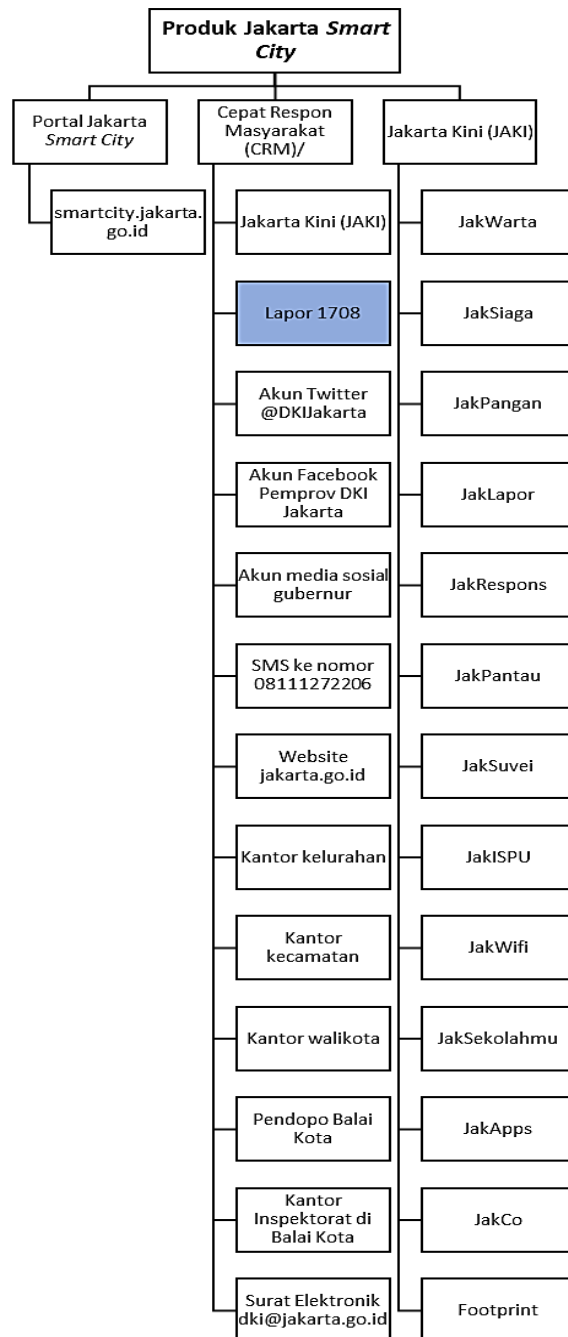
Produk Jakarta *Smart City*

Portal Jakarta *Smart City*

smartcity.jakarta.go.id

Cepat Respon Masyarakat (CRM)/

Jakarta Kini (JAKI)

Lapor 1708

Akun Twitter @DKIJakarta

Akun Facebook Pemprov DKI Jakarta

Akun media sosial gubernur

SMS ke nomor 08111272206

Website jakarta.go.id

Kantor kelurahan

Kantor kecamatan

Kantor walikota

Pendopo Balai Kota

Kantor Inspektorat di Balai Kota

Surat Elektronik dki@jakarta.go.id

Jakarta Kini (JAKI)

JakWarta

JakSiaga

JakPangan

JakLapor

JakRespons

JakPantau

JakSuvei

JakISPU

JakWifi

JakSekolahmu

JakApps

JakCo

Footprint